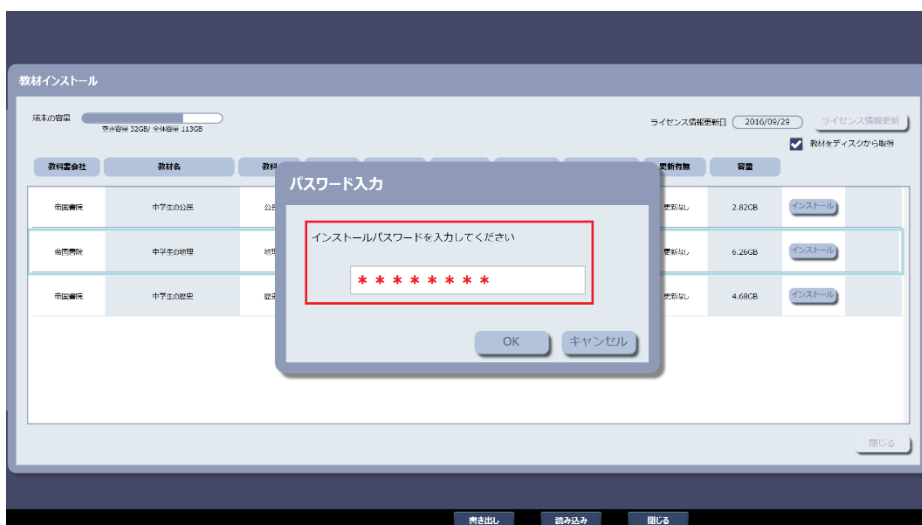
教材インストール

端末の容量
空き容量 32GB/ 全体容量 113GB

ライセンス情報更新日 2016/09/29 ライセンス情報更新

教材をディスクから取得

| 教科書会社 | 教材名 | 教科 | 更新有無 | 容量 | |
|---|---|---|---|---|---|
| 帝国書院 | 中学生の公民 | 公民 | 更新なし | 2.82GB | インストール |
| 帝国書院 | 中学生の地理 | 地理 | 更新なし | 6.26GB | インストール |
| 帝国書院 | 中学生の歴史 | 歴史 | 更新なし | 4.68GB | インストール |

パスワード入力

インストールパスワードを入力してください

＊＊＊＊＊＊＊＊

OK キャンセル

閉じる

書き出し 読み込み 閉じる